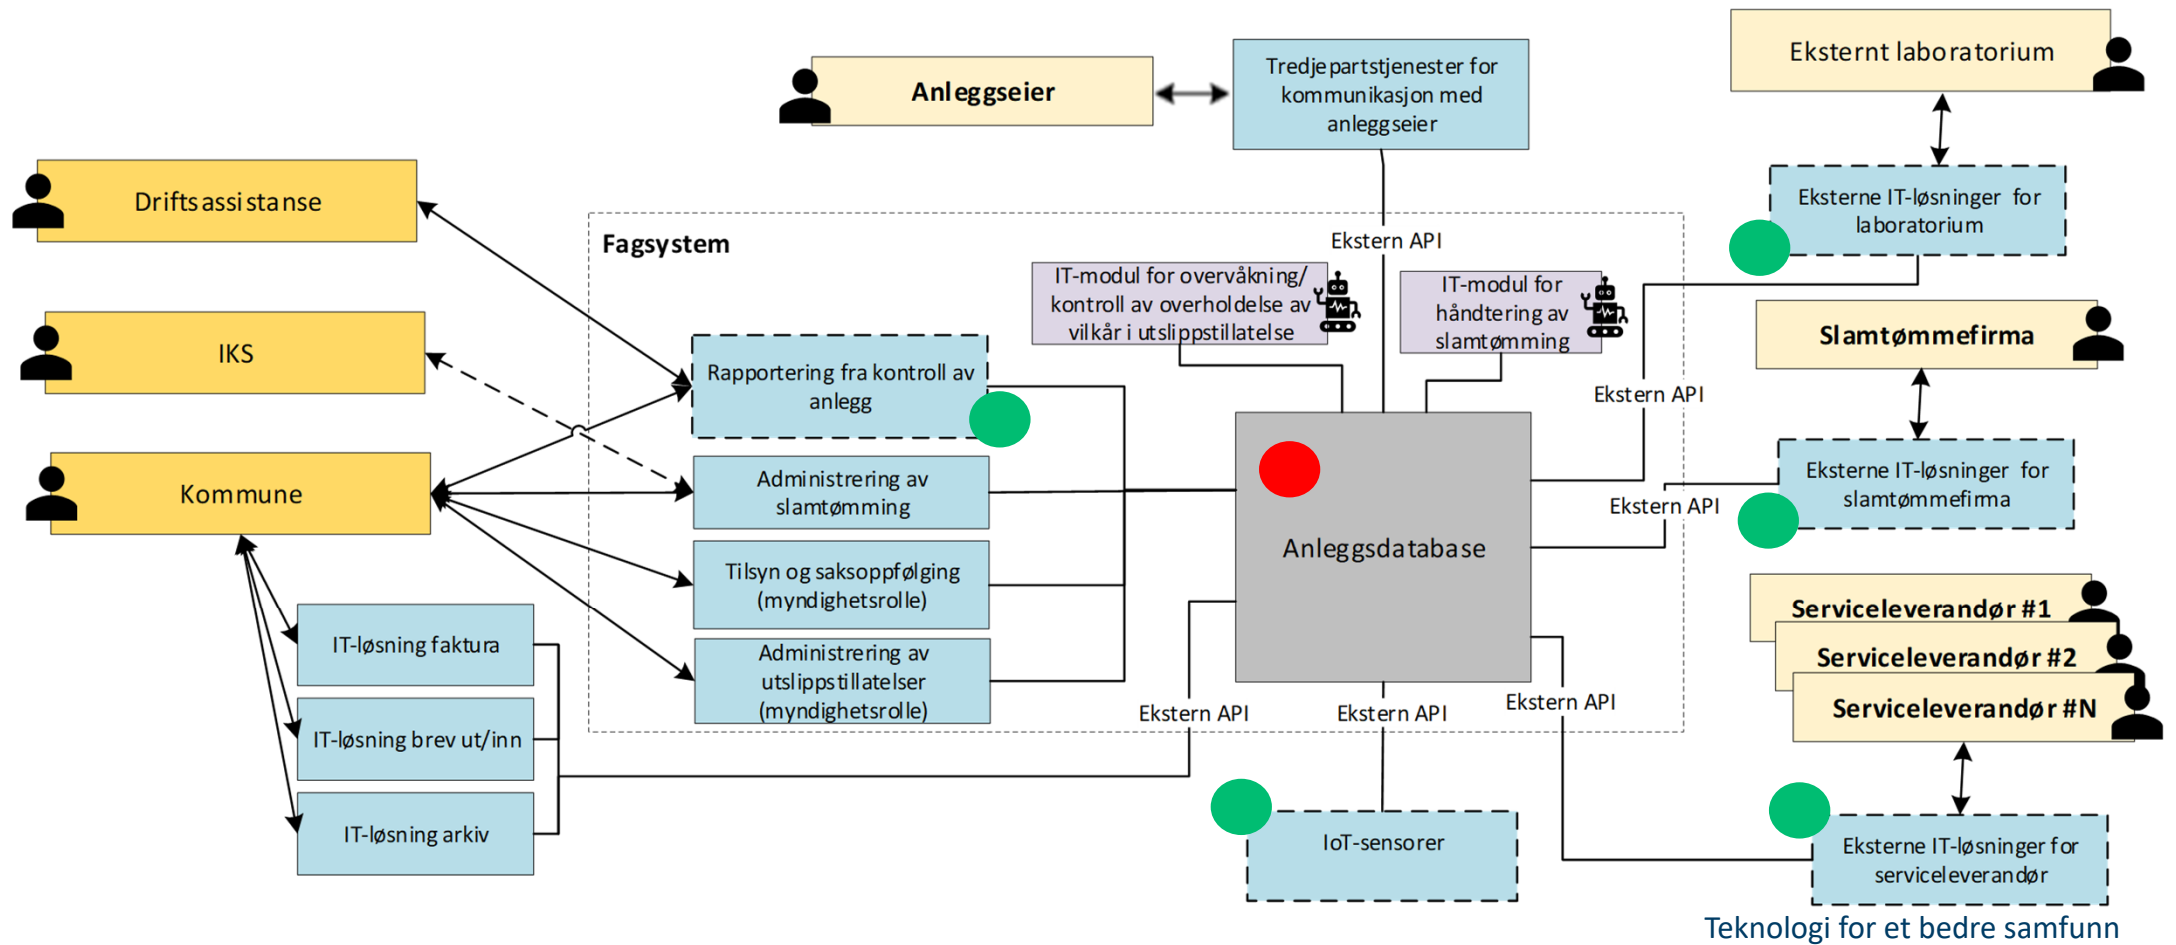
Anleggseier

Tredjepartstjenester for kommunikasjon med anleggseier

Eksternt laboratorium

Driftsassistanse

Fagsystem

Ekstern API

Eksterne IT-løsninger for laboratorium

IT-modul for overvåkning/ kontroll av overholdelse av vilkår i utslippstillatelse

IT-modul for håndtering av slamtømming

Slamtømmefirma

IKS

Rapportering fra kontroll av anlegg

Ekstern API

Kommune

Administrering av slamtømming

Eksterne IT-løsninger for slamtømmefirma

Ekstern API

Anleggsdatabase

Tilsyn og saksoppfølging (myndighetsrolle)

Serviceleverandør #1

Serviceleverandør #2

IT-løsning faktura

Administrering av utslippstillatelser (myndighetsrolle)

Serviceleverandør #N

IT-løsning brev ut/inn

Ekstern API

Ekstern API

Ekstern API

IT-løsning arkiv

IoT-sensorer

Eksterne IT-løsninger for serviceleverandør

Teknologi for et bedre samfunn